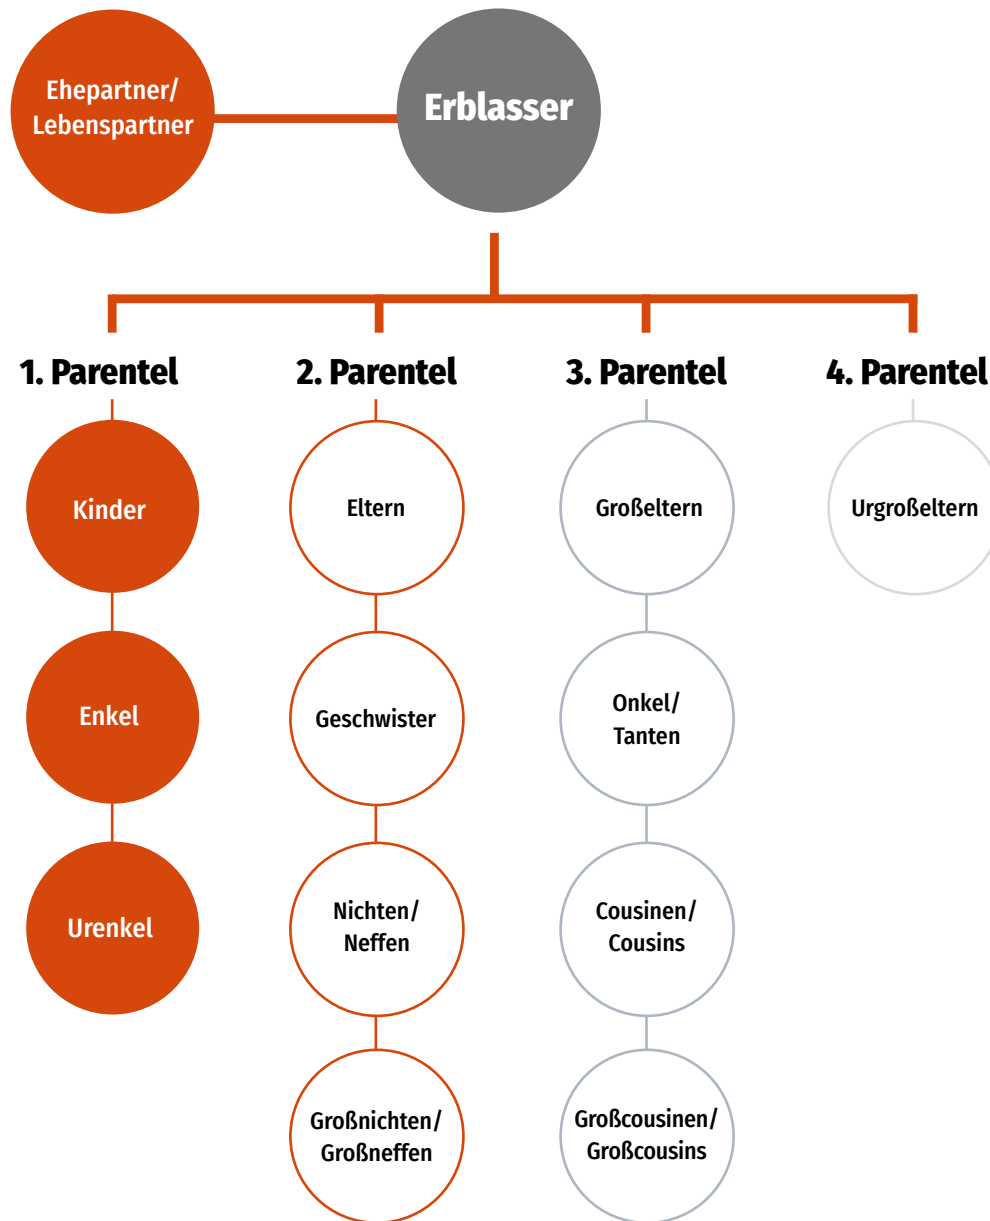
Ehepartner/
Lebenspartner

Erblasser

1. Parentel

Kinder

Enkel

Urenkel

2. Parentel

Eltern

Geschwister

Nichten/
Neffen

Großnichten/
Großneffen

3. Parentel

Großeltern

Onkel/
Tanten

Cousinen/
Cousins

Großcousinen/
Großcousins

4. Parentel

Urgroßeltern